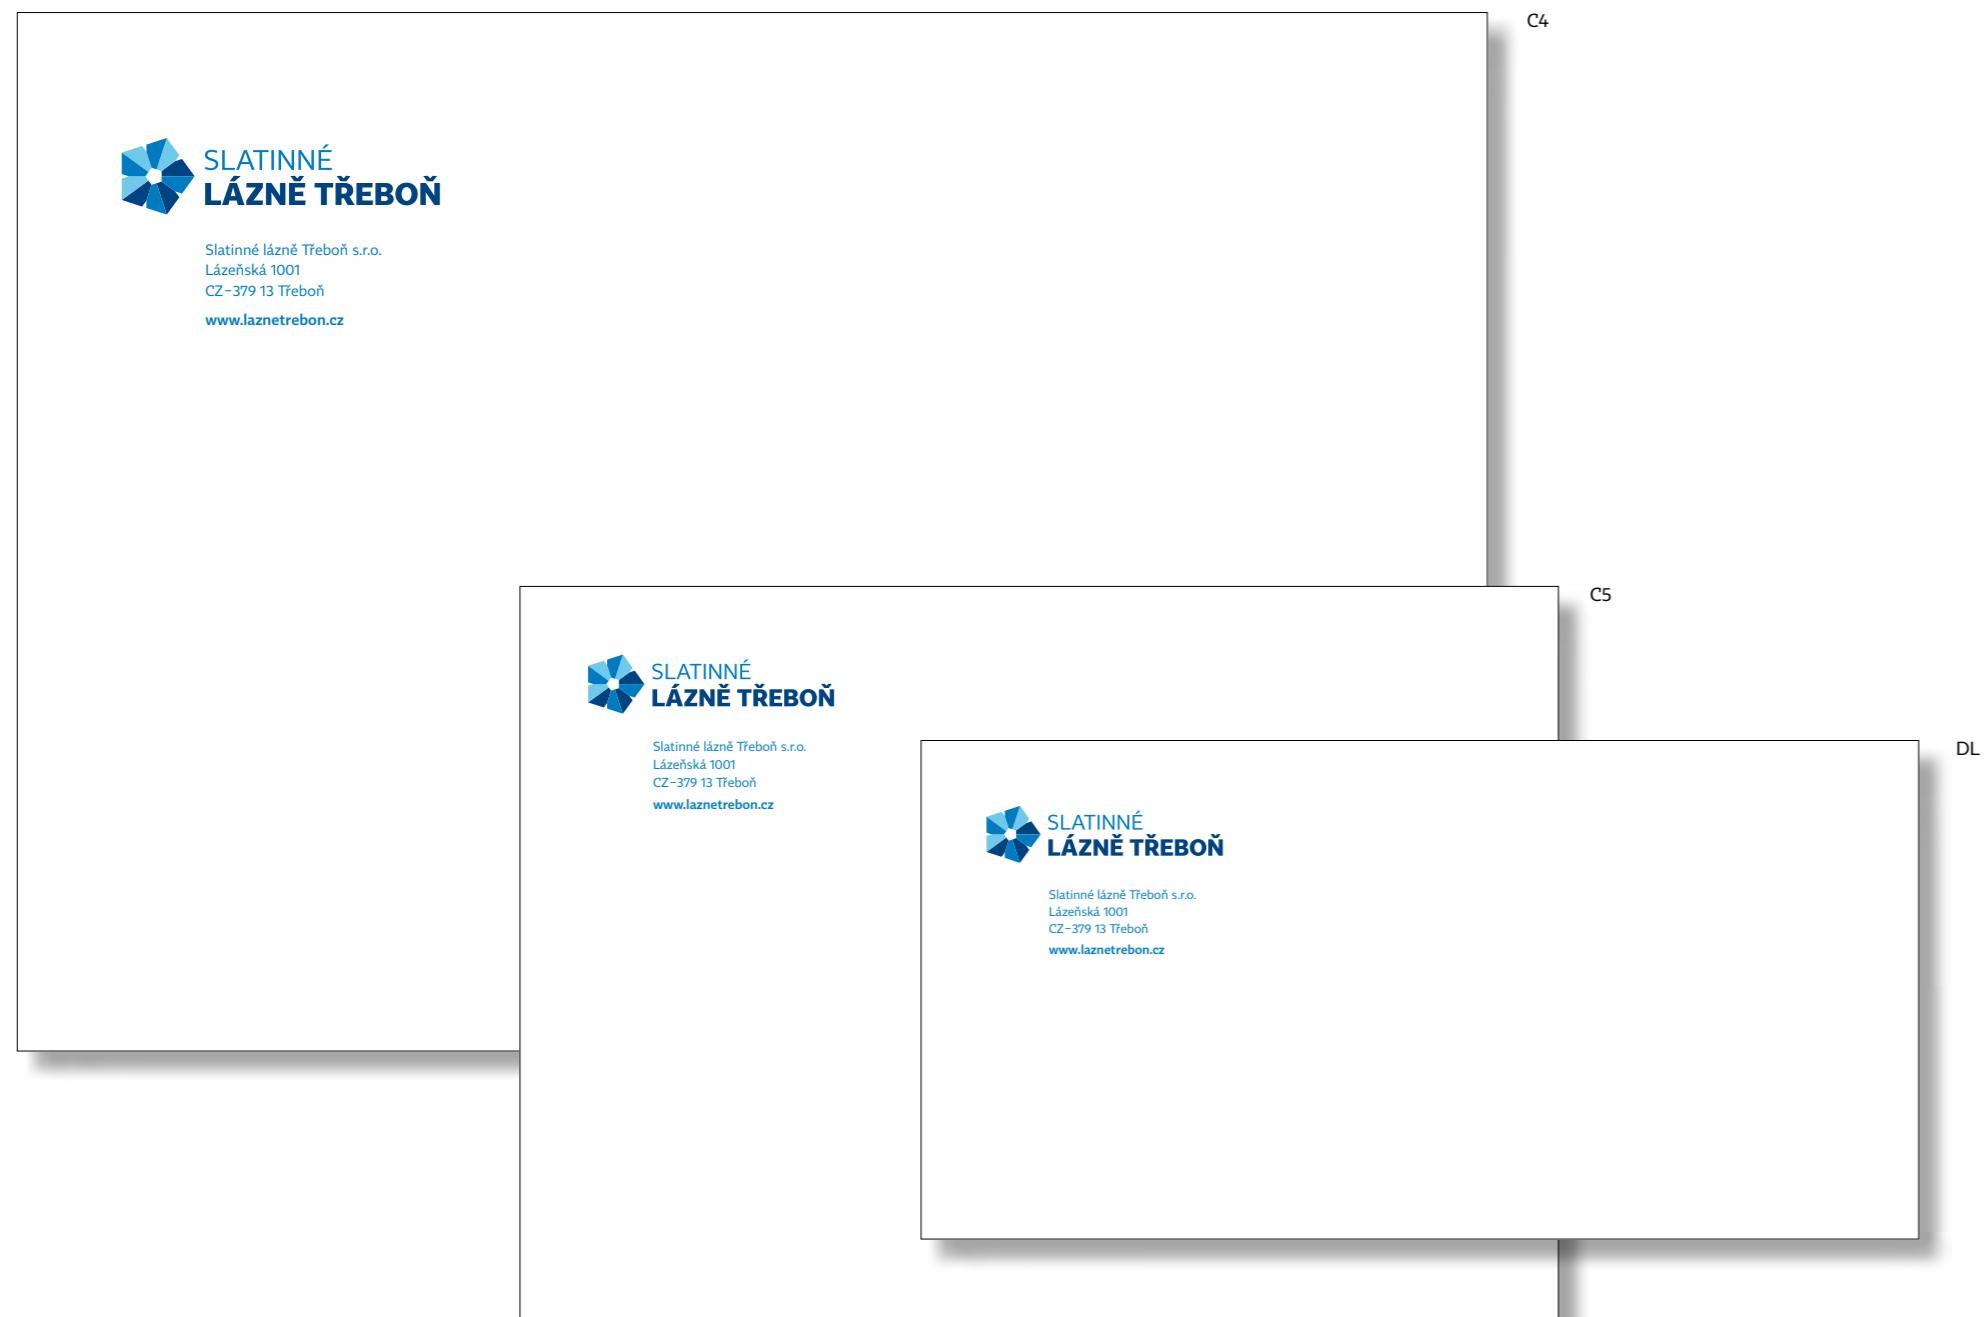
C4

SLATINNÉ
LÁZNĚ TŘEBOŇ

Slatinné lázně Třeboň s.r.o.
Lázeňská 1001
CZ–379 13 Třeboň

www.laznetrebon.cz

C5

SLATINNÉ
LÁZNĚ TŘEBOŇ

Slatinné lázně Třeboň s.r.o.
Lázeňská 1001
CZ–379 13 Třeboň

www.laznetrebon.cz

DL

SLATINNÉ
LÁZNĚ TŘEBOŇ

Slatinné lázně Třeboň s.r.o.
Lázeňská 1001
CZ–379 13 Třeboň

www.laznetrebon.cz